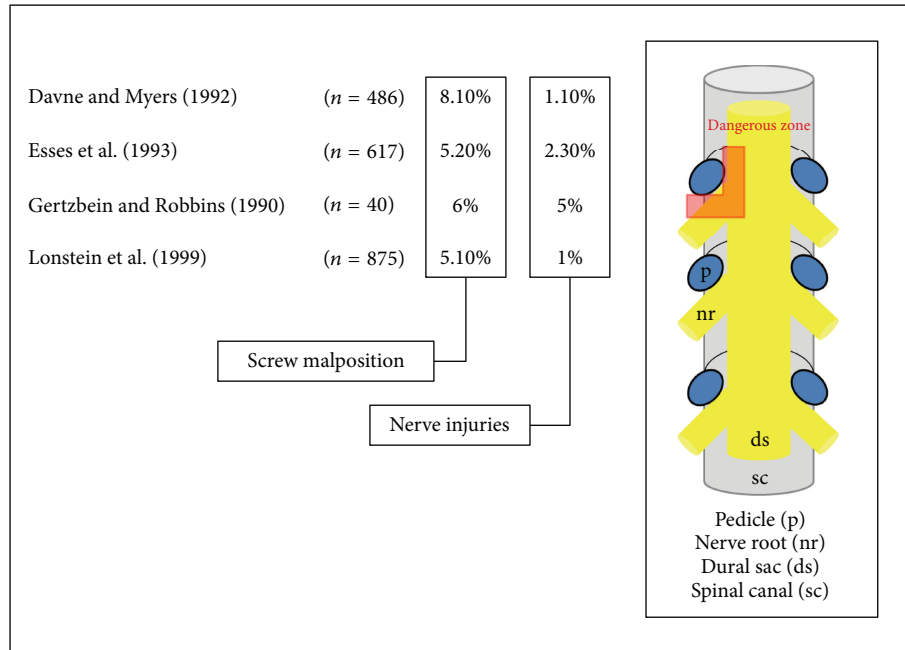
| | | | |
|---|---|---|---|
| Davne and Myers (1992) | ($n$ = 486) | 8.10% | 1.10% |
| Esses et al. (1993) | ($n$ = 617) | 5.20% | 2.30% |
| Gertzbein and Robbins (1990) | ($n$ = 40) | 6% | 5% |
| Lonstein et al. (1999) | ($n$ = 875) | 5.10% | 1% |

Screw malposition

Nerve injuries

Dangerous zone

p

nr

ds

sc

Pedicle (p)
Nerve root (nr)
Dural sac (ds)
Spinal canal (sc)